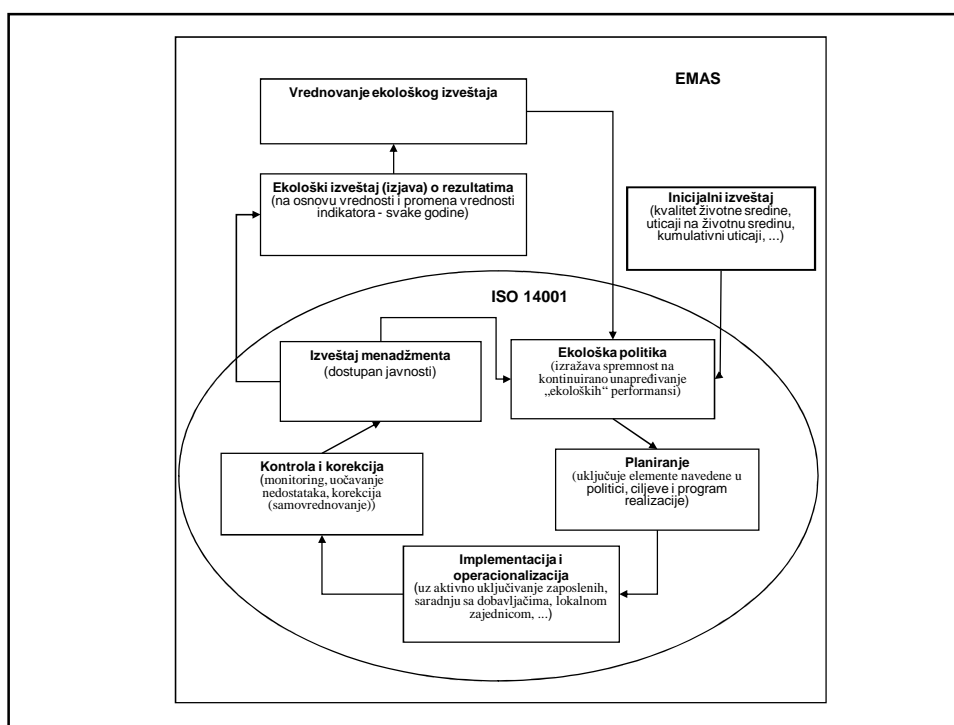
EMAS

Vrednovanje ekološkog izveštaja

Ekološki izveštaj (izjava) o rezultatima
(na osnovu vrednosti i promena vrednosti indikatora - svake godine)

Inicijalni izveštaj
(kvalitet životne sredine, uticaji na životnu sredinu, kumulativni uticaji, ...)

ISO 14001

Izveštaj menadžmenta
(dostupan javnosti)

Ekološka politika
(izražava spremnost na kontinuirano unapređivanje „ekoloških" performansi)

Planiranje
(uključuje elemente navedene u politici, ciljeve i program realizacije)

Kontrola i korekcija
(monitoring, uočavanje nedostataka, korekcija (samovrednovanje))

Implementacija i operacionalizacija
(uz aktivno uključivanje zaposlenih, saradnju sa dobavljačima, lokalnom zajednicom, ...)